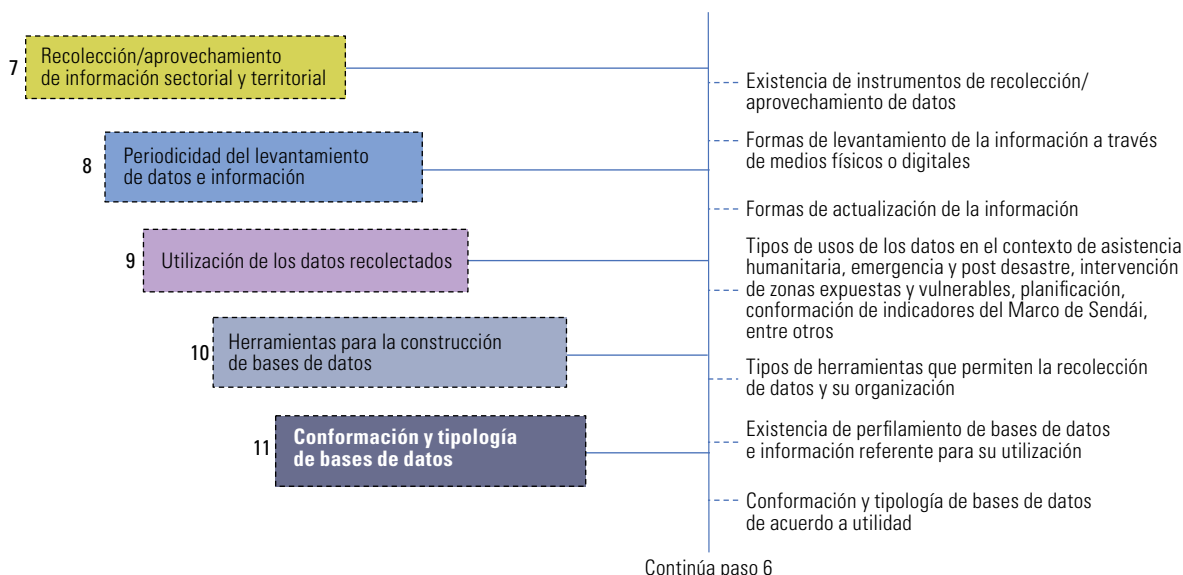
7 Recolección/aprovechamiento de información sectorial y territorial

8 Periodicidad del levantamiento de datos e información

9 Utilización de los datos recolectados

10 Herramientas para la construcción de bases de datos

11 Conformación y tipología de bases de datos

Existencia de instrumentos de recolección/ aprovechamiento de datos

Formas de levantamiento de la información a través de medios físicos o digitales

Formas de actualización de la información

Tipos de usos de los datos en el contexto de asistencia humanitaria, emergencia y post desastre, intervención de zonas expuestas y vulnerables, planificación, conformación de indicadores del Marco de Sendái, entre otros

Tipos de herramientas que permiten la recolección de datos y su organización

Existencia de perfilamiento de bases de datos e información referente para su utilización

Conformación y tipología de bases de datos de acuerdo a utilidad

Continúa paso 6